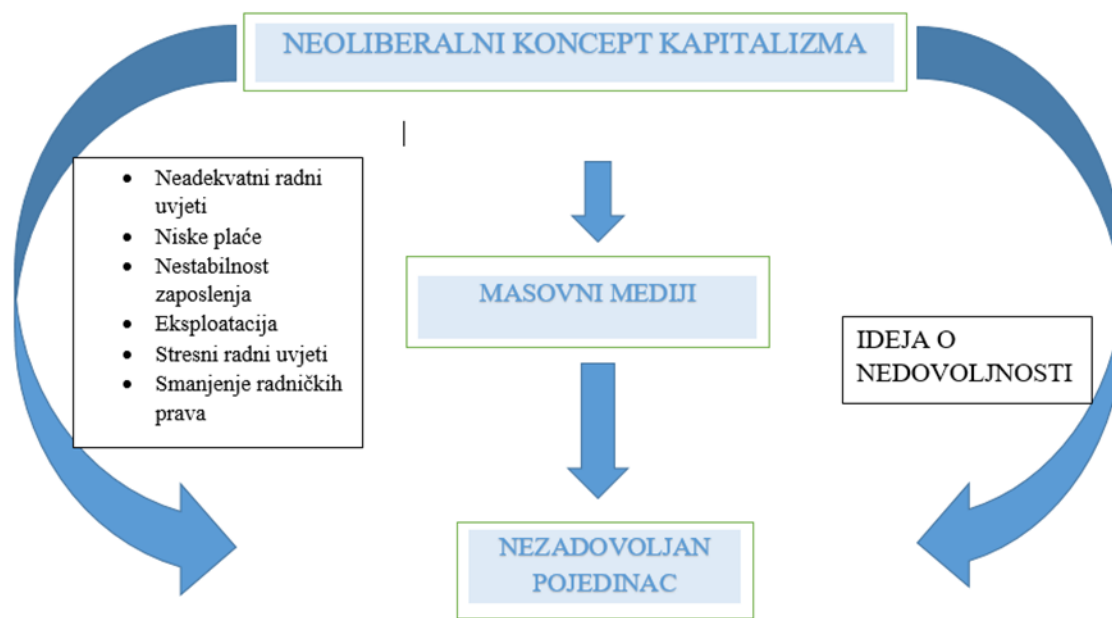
NEOLIBERALNI KONCEPT KAPITALIZMA

- Neadekvatni radni uvjeti
- Niske plaće
- Nestabilnost zaposlenja
- Eksploatacija
- Stresni radni uvjeti
- Smanjenje radničkih prava

MASOVNI MEDIJI

IDEJA O NEDOVOLJNOSTI

NEZADOVOLJAN POJEDINAC